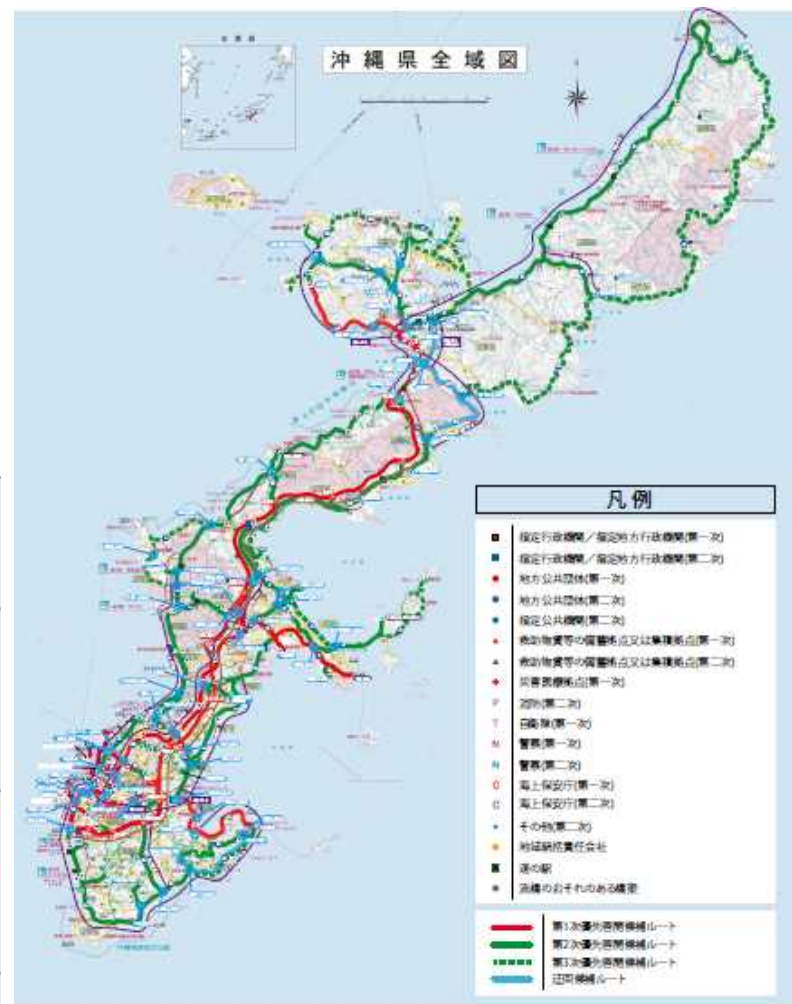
沖縄県全域図

凡例

指定行政機関／指定地方行政機関(第一次)
指定行政機関／指定地方行政機関(第二次)
地方公共団体(第一次)
地方公共団体(第二次)
指定公共機関(第二次)
救助物資等の備蓄拠点又は集積拠点(第一次)
救助物資等の備蓄拠点又は集積拠点(第二次)
災害医療拠点(第一次)
消防(第二次)
自衛隊(第一次)
警察(第一次)
警察(第二次)
海上保安庁(第一次)
海上保安庁(第二次)
その他(第二次)
地域線統責任会社
道の駅
浸水のおそれのある橋梁

第1次優先啓開候補ルート
第2次優先啓開候補ルート
第3次優先啓開候補ルート
迂回候補ルート